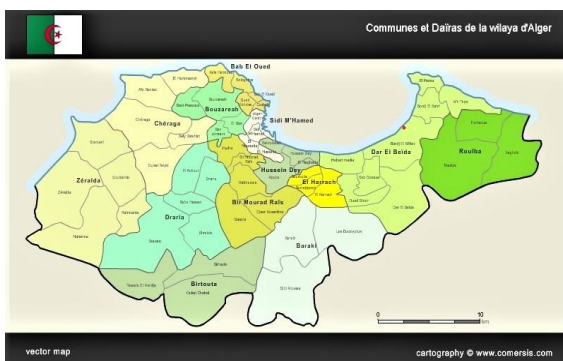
Communes et Daïras de la wilaya d'Alger

Bab El Oued
Bouzareah
Sidi M'Hamed
Chéraga
Hussein Dey
Dar El Beida
Rouïba
Zéralda
El Harrach
Draria
Bir Mourad Raïs
Baraki
Birtouta

El Hammamet
Raïs Hamidou
Ain Benian
Beni Messous
Chéraga
Dely Ibrahim
Staoueli
Ouled Fayet
Zéralda
Souidania
Rahmania
Mahelma
El Achour
Draria
Baba Hassen
Khraissia
Douera
Saoula
Birkhadem
Gué de Constantine
Bir Mourad Raïs
Hydra
El Biar
Ben Aknoun
Bouzareah
Oued Koriche
Casbah
Bologhine
Alger Centre
El Madania
El Mouradia
Belouizdad
Hussein Dey
Kouba
El Magharia
Bourouba
Bachdjerrah
El Harrach
Oued Smar
Bab Ezzouar
Mohammadia
Bordj El Kiffan
Dar El Beida
Bordj El Bahri
El Marsa
Ain Taya
Heraoua
Rouïba
Reghaia
Baraki
Les Eucalyptus
Sidi Moussa
Birtouta
Tessala El Merdja
Ouled Chebel

0
10
km

vector map
cartography © www.comersis.com